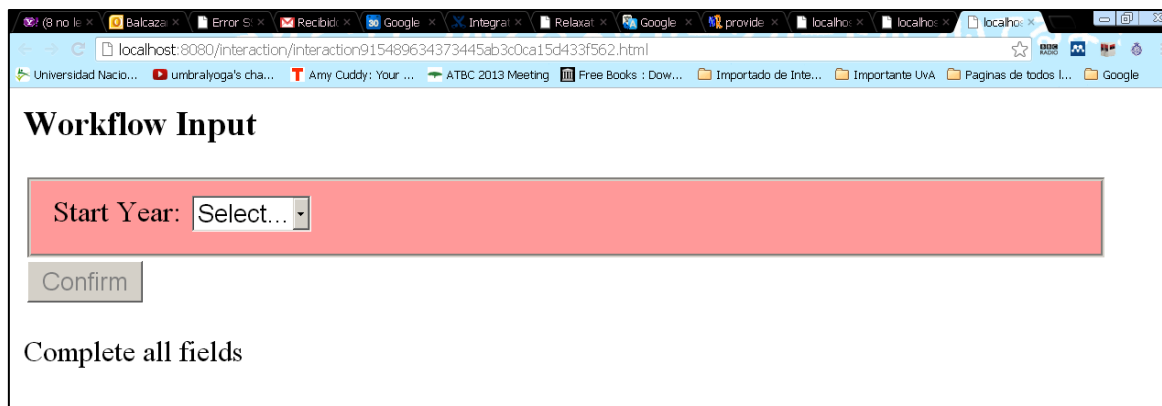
(8 no le × Balcaza × Error S × Recibid × 30 Google × Integrat × Relaxat × Google × provide × localhos × localhos × localhos ×

localhost:8080/interaction/interaction915489634373445ab3c0ca15d433f562.html

Universidad Nacio... umbralyoga's cha... Amy Cuddy: Your ... ATBC 2013 Meeting Free Books : Dow... Importado de Inte... Importante UvA Paginas de todos l... Google

Workflow Input

Start Year: Select...

Confirm

Complete all fields